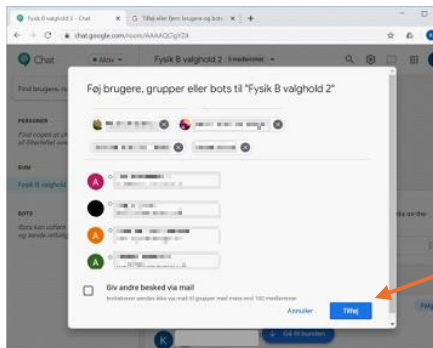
Fysik B valghold 2 - Chat
Tilføj eller fjern brugere og bots
chat.google.com/room/AAAAQGgYZ4
Chat
Aktiv
Fysik B valghold 2 · 9 medlemmer
Find brugere, rum
PERSONER
Find nogen at chatte med eller start en samtale
RUM
Fysik B valghold
BOTS
Bots kan sende dig og hjælpe dig
Føj brugere, grupper eller bots til "Fysik B valghold 2"
A
A
A
Giv andre besked via mail
Invitationer sendes ikke via mail til grupper med mere end 100 medlemmer
Annuller
Tilføj
Gå til bunden